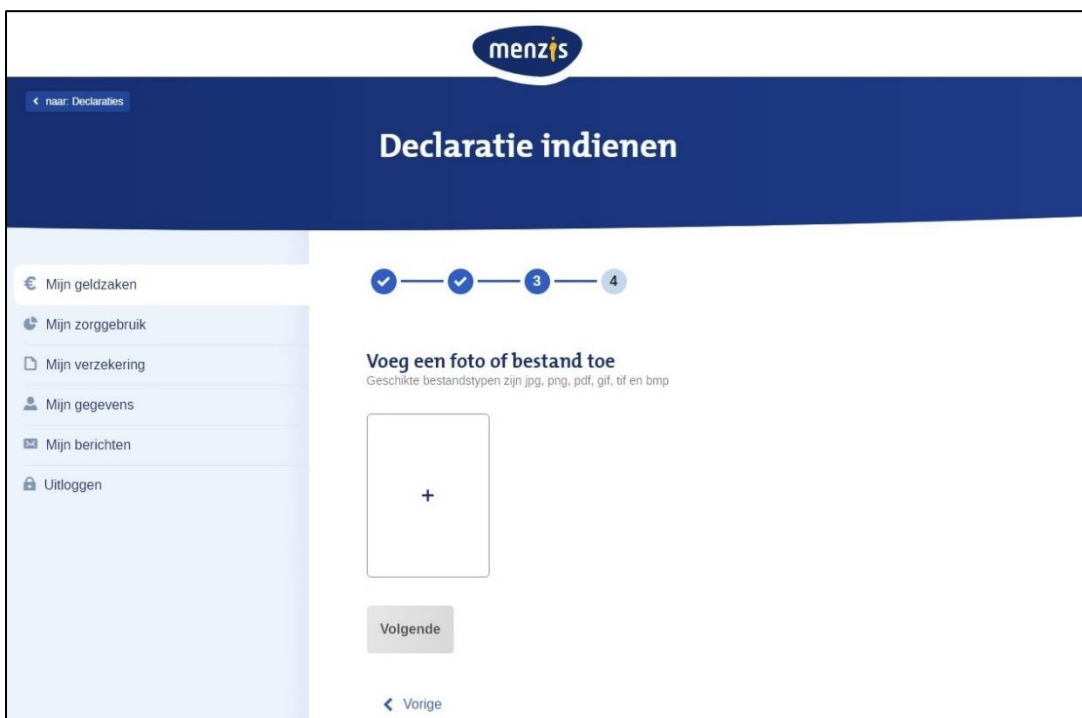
menzis

‹ naar: Declaraties

Declaratie indienen

€ Mijn geldzaken
Mijn zorggebruik
Mijn verzekering
Mijn gegevens
Mijn berichten
Uitloggen

3
4

Voeg een foto of bestand toe
Geschikte bestandstypen zijn jpg, png, pdf, gif, tif en bmp

+

Volgende

‹ Vorige